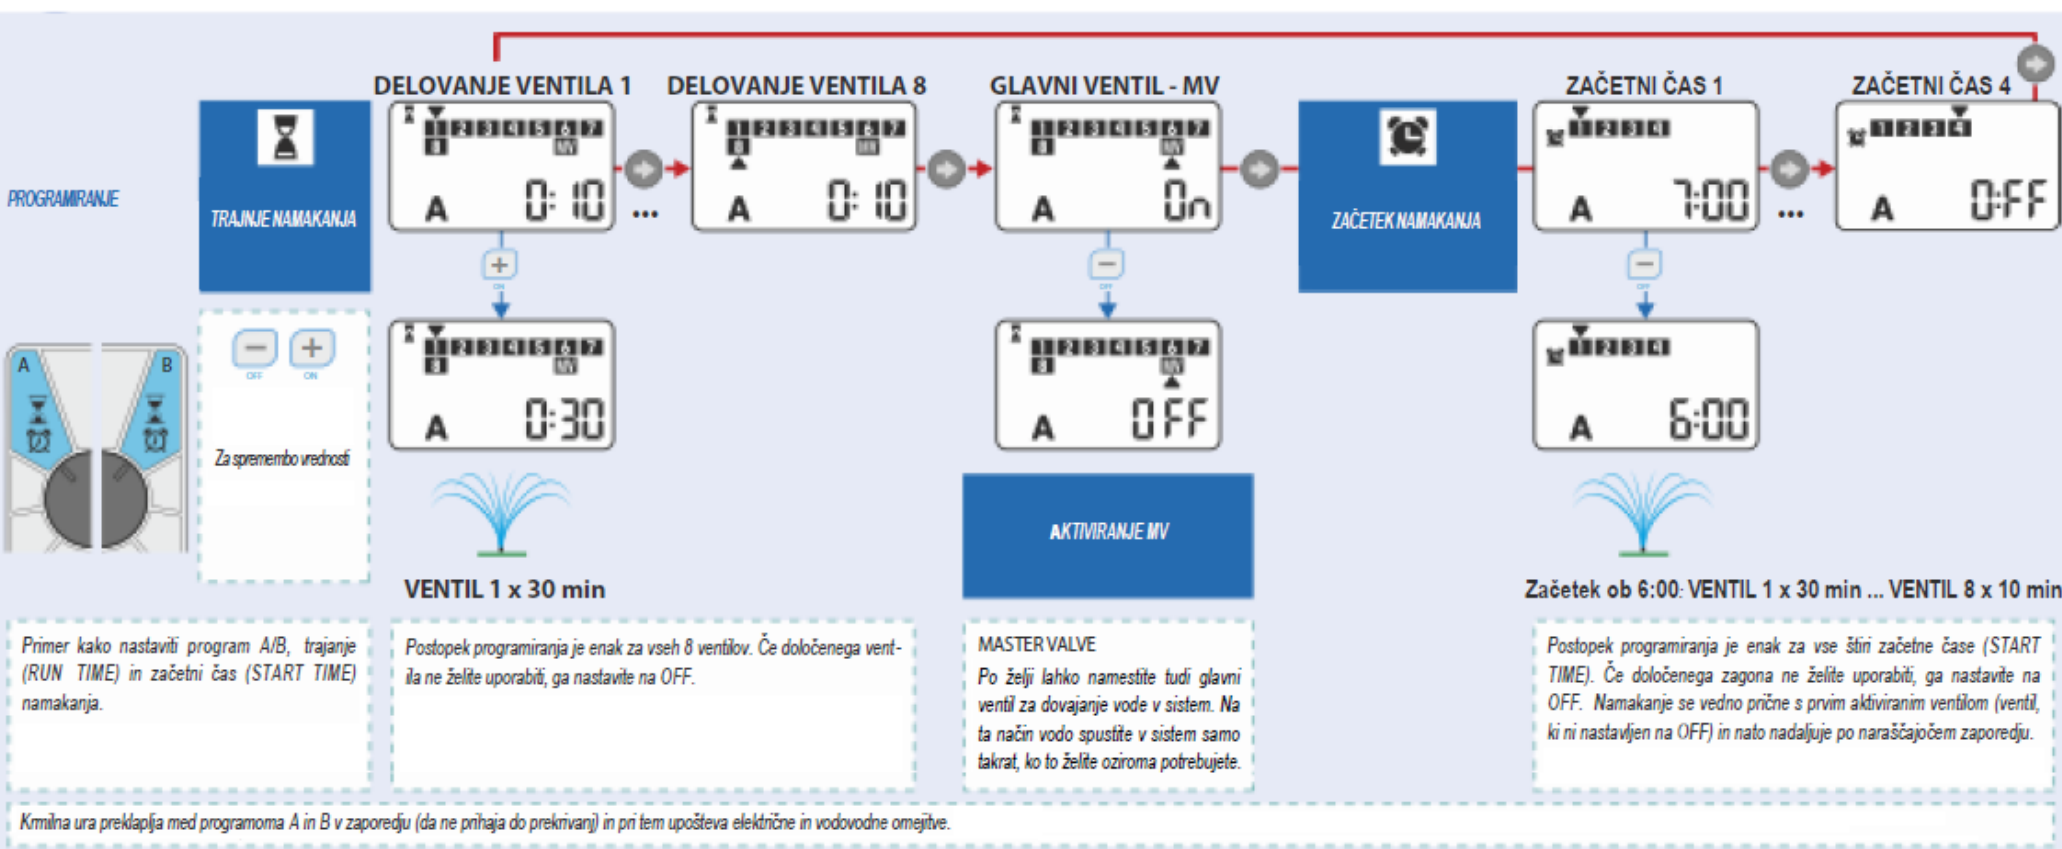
PROGRAMIRANJE

TRAJNJE NAMAKANJA

DELOVANJE VENTILA 1

1 2 3 4 5 6 7
8 MV
A 0:10

...

DELOVANJE VENTILA 8

1 2 3 4 5 6 7
8 MV
A 0:10

GLAVNI VENTIL - MV

1 2 3 4 5 6 7
8 MV
A On

ZAČETEK NAMAKANJA

ZAČETNI ČAS 1

1 2 3 4
A 7:00

...

ZAČETNI ČAS 4

1 2 3 4
A OFF

+
ON

1 2 3 4 5 6 7
8 MV
A 0:30

−
OFF

1 2 3 4 5 6 7
8 MV
A OFF

−
OFF

1 2 3 4
A 6:00

A B

− +
OFF ON

Za spremembo vrednosti

VENTIL 1 x 30 min

AKTIVIRANJE MV

Začetek ob 6:00: VENTIL 1 x 30 min ... VENTIL 8 x 10 min

Primer kako nastaviti program A/B, trajanje (RUN TIME) in začetni čas (START TIME) namakanja.

Postopek programiranja je enak za vseh 8 ventilov. Če določenega ventila ne želite uporabiti, ga nastavite na OFF.

MASTER VALVE
Po želji lahko namestite tudi glavni ventil za dovajanje vode v sistem. Na ta način vodo spustite v sistem samo takrat, ko to želite oziroma potrebujete.

Postopek programiranja je enak za vse štiri začetne čase (START TIME). Če določenega zagona ne želite uporabiti, ga nastavite na OFF. Namakanje se vedno prične s prvim aktiviranim ventilom (ventil, ki ni nastavljen na OFF) in nato nadaljuje po naraščajočem zaporedju.

Krmilna ura preklaplja med programoma A in B v zaporedju (da ne prihaja do prekrivanj) in pri tem upošteva električne in vodovodne omejitve.